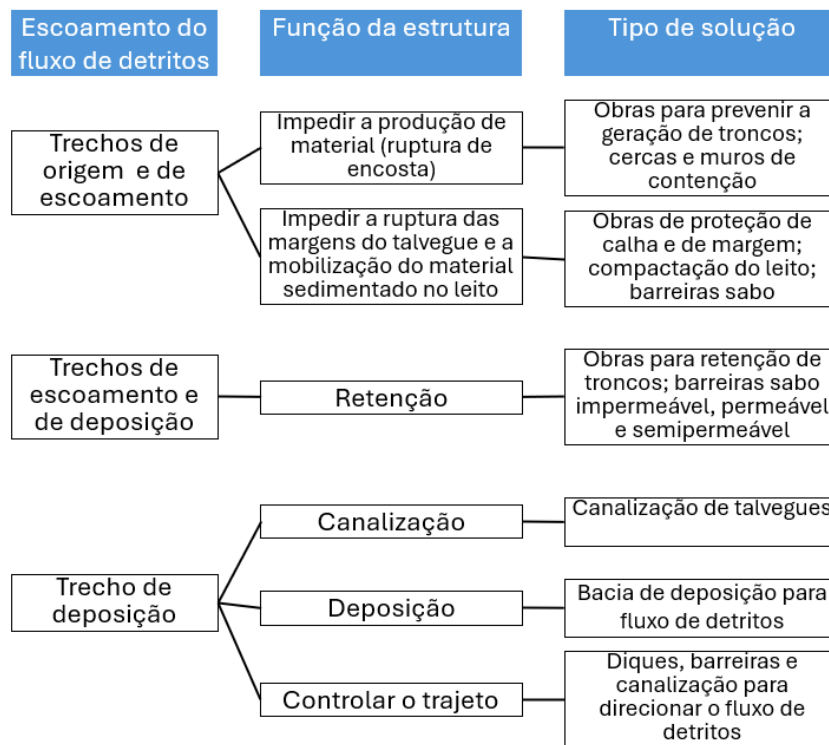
Escoamento do fluxo de detritos

Função da estrutura

Tipo de solução

Trechos de origem e de escoamento

Impedir a produção de material (ruptura de encosta)

Obras para prevenir a geração de troncos; cercas e muros de contenção

Impedir a ruptura das margens do talvegue e a mobilização do material sedimentado no leito

Obras de proteção de calha e de margem; compactação do leito; barreiras sabo

Trechos de escoamento e de deposição

Retenção

Obras para retenção de troncos; barreiras sabo impermeável, permeável e semipermeável

Trecho de deposição

Canalização

Canalização de talvegues

Deposição

Bacia de deposição para fluxo de detritos

Controlar o trajeto

Diques, barreiras e canalização para direcionar o fluxo de detritos